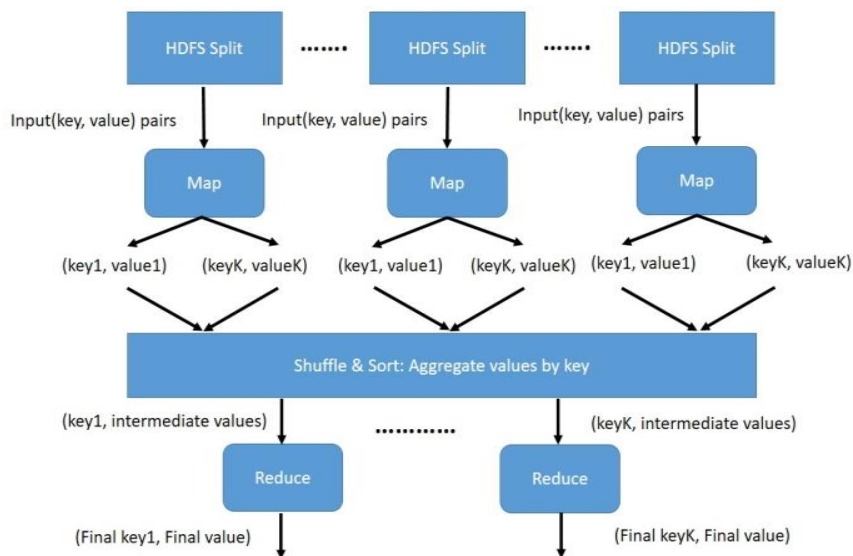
HDFS Split ....... HDFS Split ....... HDFS Split

Input(key, value) pairs

Input(key, value) pairs

Input(key, value) pairs

Map

Map

Map

(key1, value1) (keyK, valueK)

(key1, value1) (keyK, valueK)

(key1, value1) (keyK, valueK)

Shuffle & Sort: Aggregate values by key

(key1, intermediate values) ........... (keyK, intermediate values)

Reduce

Reduce

(Final key1, Final value)

(Final keyK, Final value)